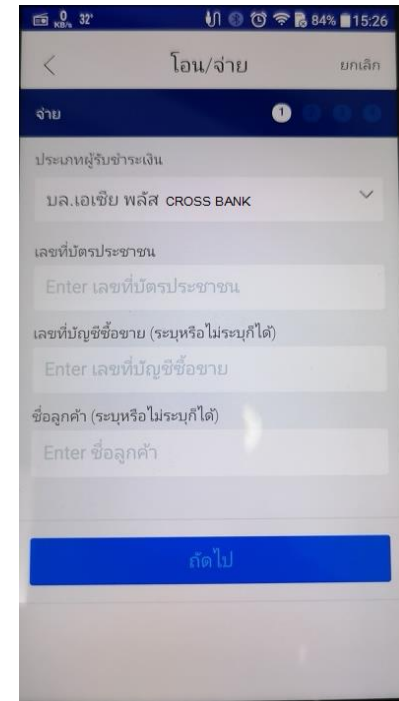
0 KB/s 32° 84% 15:26

<
โอน/จ่าย
ยกเลิก

จ่าย
1

ประเภทผู้รับชำระเงิน
บล.เอเซีย พลัส CROSS BANK

เลขที่บัตรประชาชน
Enter เลขที่บัตรประชาชน

เลขที่บัญชีซื้อขาย (ระบุหรือไม่ระบุก็ได้)
Enter เลขที่บัญชีซื้อขาย

ชื่อลูกค้า (ระบุหรือไม่ระบุก็ได้)
Enter ชื่อลูกค้า

ถัดไป